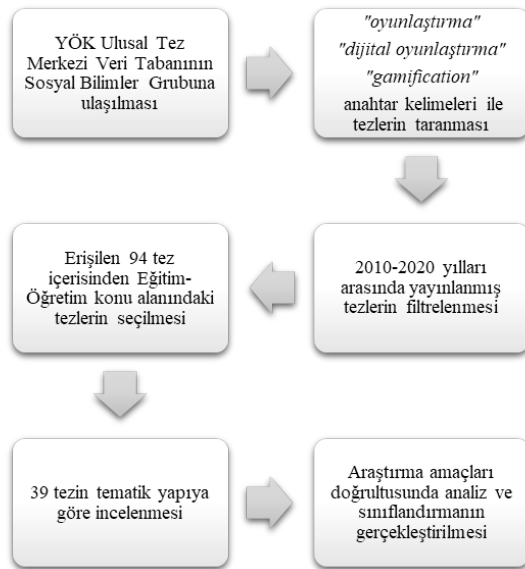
YÖK Ulusal Tez Merkezi Veri Tabanının Sosyal Bilimler Grubuna ulaşılması

"oyunlaştırma"
"dijital oyunlaştırma"
"gamification"
anahtar kelimeleri ile tezlerin taranması

2010-2020 yılları arasında yayınlanmış tezlerin filtrelenmesi

Erişilen 94 tez içerisinden Eğitim-Öğretim konu alanındaki tezlerin seçilmesi

39 tezin tematik yapıya göre incelenmesi

Araştırma amaçları doğrultusunda analiz ve sınıflandırmanın gerçekleştirilmesi